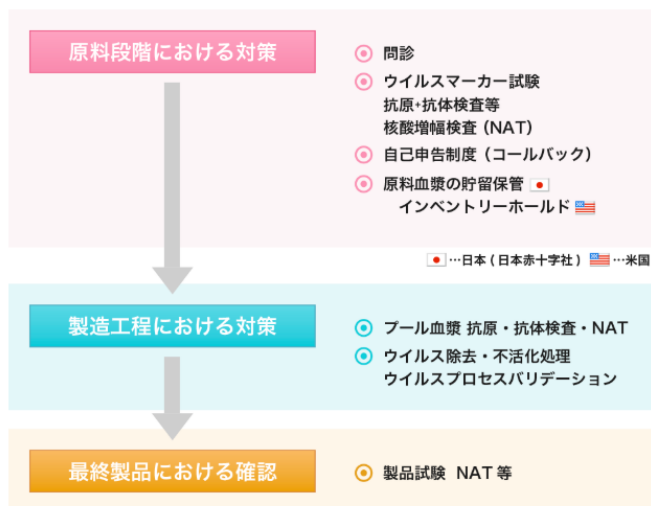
原料段階における対策

問診

ウイルスマーカー試験
抗原･抗体検査等
核酸増幅検査（NAT）

自己申告制度（コールバック）

原料血漿の貯留保管
インベントリーホールド

…日本（日本赤十字社） …米国

製造工程における対策

プール血漿 抗原・抗体検査・NAT

ウイルス除去・不活化処理
ウイルスプロセスバリデーション

最終製品における確認

製品試験 NAT 等